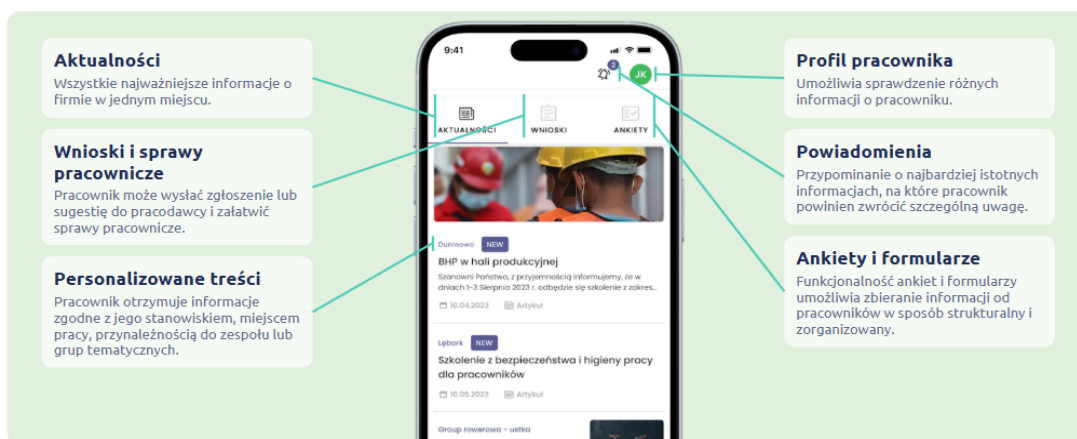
Aktualności
Wszystkie najważniejsze informacje o firmie w jednym miejscu.

Wnioski i sprawy pracownicze
Pracownik może wysłać zgłoszenie lub sugestię do pracodawcy i załatwić sprawy pracownicze.

Personalizowane treści
Pracownik otrzymuje informacje zgodne z jego stanowiskiem, miejscem pracy, przynależnością do zespołu lub grup tematycznych.

9:41

2 JK

AKTUALNOŚCI WNIOSKI ANKIETY

Duninowo NEW
BHP w hali produkcyjnej
Szanowni Państwo, z przyjemnością informujemy, że w dniach 1-3 Sierpnia 2023 r. odbędzie się szkolenie z zakres...
10.04.2023 Artykuł

Lębork NEW
Szkolenie z bezpieczeństwa i higieny pracy dla pracowników
10.05.2023 Artykuł

Group rowerowa - ustka

Profil pracownika
Umożliwia sprawdzenie różnych informacji o pracowniku.

Powiadomienia
Przypominanie o najbardziej istotnych informacjach, na które pracownik powinien zwrócić szczególną uwagę.

Ankiety i formularze
Funkcjonalność ankiet i formularzy umożliwia zbieranie informacji od pracowników w sposób strukturalny i zorganizowany.